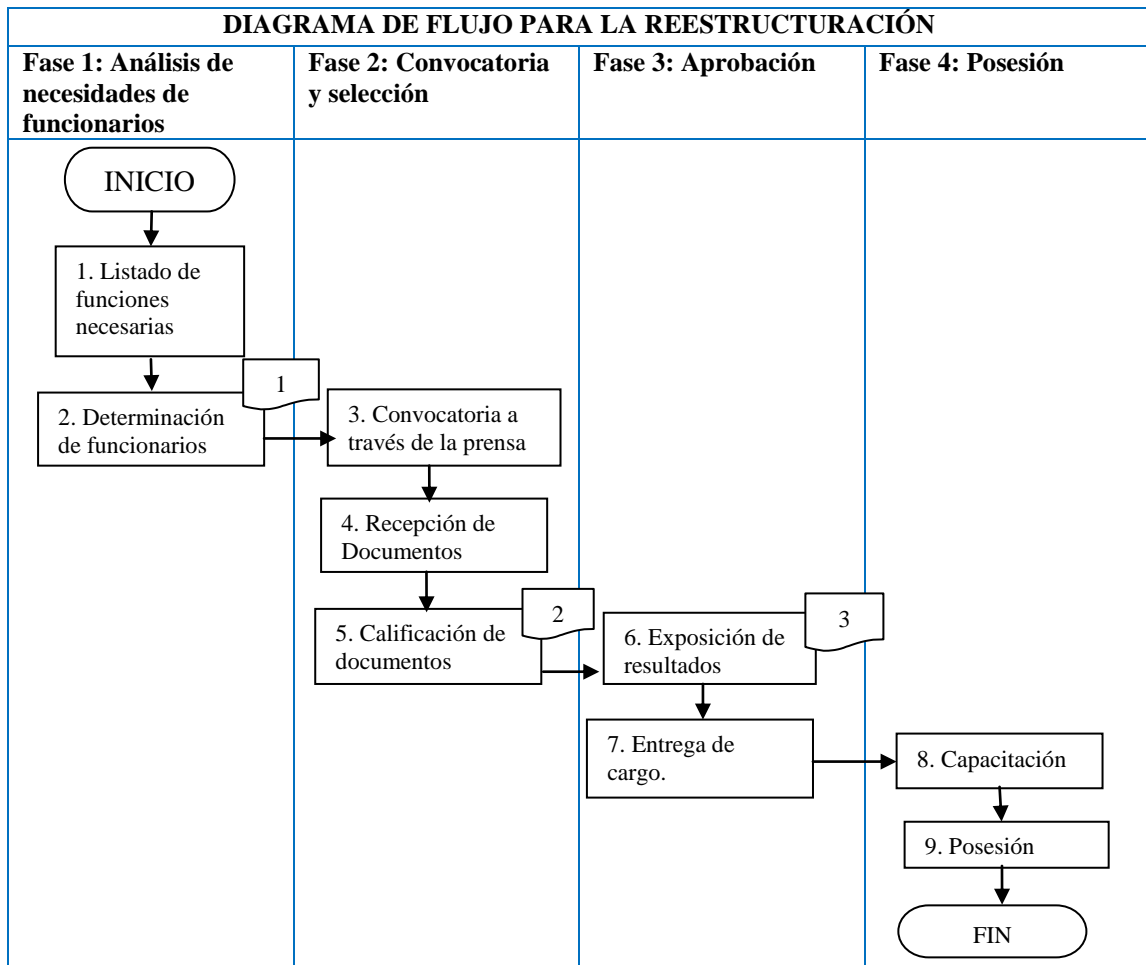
DIAGRAMA DE FLUJO PARA LA REESTRUCTURACIÓN

Fase 1: Análisis de necesidades de funcionarios

Fase 2: Convocatoria y selección

Fase 3: Aprobación

Fase 4: Posesión

INICIO

1. Listado de funciones necesarias

1

2. Determinación de funcionarios

3. Convocatoria a través de la prensa

4. Recepción de Documentos

2

5. Calificación de documentos

3

6. Exposición de resultados

7. Entrega de cargo.

8. Capacitación

9. Posesión

FIN